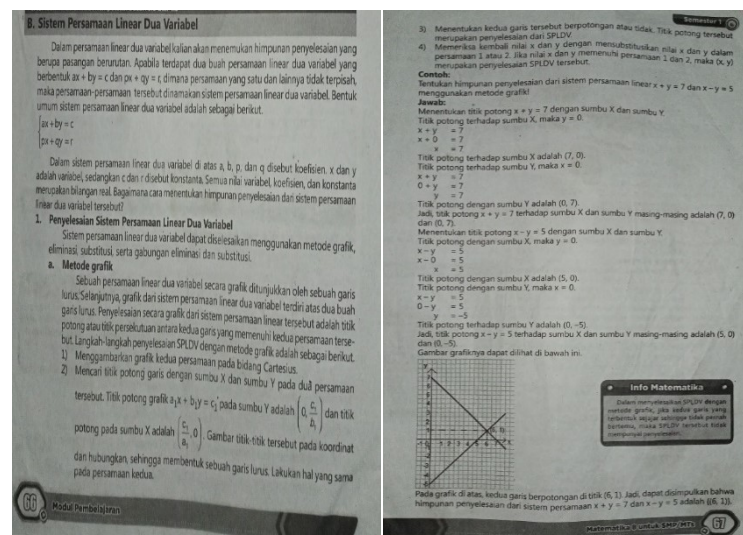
B. Sistem Persamaan Linear Dua Variabel

Dalam persamaan linear dua variabel kalian akan menemukan himpunan penyelesaian yang berupa pasangan berurutan. Apabila terdapat dua buah persamaan linear dua variabel yang berbentuk ax + by = c dan px + qy = r, dimana persamaan yang satu dan lainnya tidak terpisah, maka persamaan-persamaan tersebut dinamakan sistem persamaan linear dua variabel. Bentuk umum sistem persamaan linear dua variabel adalah sebagai berikut.

$\begin{cases} ax + by = c \\ px + qy = r \end{cases}$

Dalam sistem persamaan linear dua variabel di atas a, b, p, dan q disebut koefisien. x dan y adalah variabel, sedangkan c dan r disebut konstanta. Semua nilai variabel, koefisien, dan konstanta merupakan bilangan real. Bagaimana cara menentukan himpunan penyelesaian dari sistem persamaan linear dua variabel tersebut?

1. Penyelesaian Sistem Persamaan Linear Dua Variabel

Sistem persamaan linear dua variabel dapat diselesaikan menggunakan metode grafik, eliminasi, substitusi, serta gabungan eliminasi dan substitusi.

a. Metode grafik

Sebuah persamaan linear dua variabel secara grafik ditunjukkan oleh sebuah garis lurus. Selanjutnya, grafik dari sistem persamaan linear dua variabel terdiri atas dua buah garis lurus. Penyelesaian secara grafik dari sistem persamaan linear tersebut adalah titik potong atau titik persekutuan antara kedua garis yang memenuhi kedua persamaan tersebut. Langkah-langkah penyelesaian SPLDV dengan metode grafik adalah sebagai berikut.

1) Menggambarkan grafik kedua persamaan pada bidang Cartesius.

2) Mencari titik potong garis dengan sumbu X dan sumbu Y pada dua persamaan tersebut. Titik potong grafik $a_1x + b_1y = c_1$ pada sumbu Y adalah $\left(0, \frac{c_1}{b_1}\right)$ dan titik potong pada sumbu X adalah $\left(\frac{c_1}{a_1}, 0\right)$. Gambar titik-titik tersebut pada koordinat dan hubungkan, sehingga membentuk sebuah garis lurus. Lakukan hal yang sama pada persamaan kedua.

66 Modul Pembelajaran

Semester 1

3) Menentukan kedua garis tersebut berpotongan atau tidak. Titik potong tersebut merupakan penyelesaian dari SPLDV.

4) Memeriksa kembali nilai x dan y dengan mensubstitusikan nilai x dan y dalam persamaan 1 atau 2. Jika nilai x dan y memenuhi persamaan 1 dan 2, maka (x, y) merupakan penyelesaian SPLDV tersebut.

Contoh:
Tentukan himpunan penyelesaian dari sistem persamaan linear x + y = 7 dan x – y = 5 menggunakan metode grafik!
Jawab:
Menentukan titik potong x + y = 7 dengan sumbu X dan sumbu Y.
Titik potong terhadap sumbu X, maka y = 0.
x + y = 7
x + 0 = 7
x = 7
Titik potong terhadap sumbu X adalah (7, 0).
Titik potong terhadap sumbu Y, maka x = 0.
x + y = 7
0 + y = 7
y = 7
Titik potong dengan sumbu Y adalah (0, 7).
Jadi, titik potong x + y = 7 terhadap sumbu X dan sumbu Y masing-masing adalah (7, 0) dan (0, 7).
Menentukan titik potong x – y = 5 dengan sumbu X dan sumbu Y.
Titik potong dengan sumbu X, maka y = 0.
x – y = 5
x – 0 = 5
x = 5
Titik potong dengan sumbu X adalah (5, 0).
Titik potong dengan sumbu Y, maka x = 0.
x – y = 5
0 – y = 5
y = –5
Titik potong terhadap sumbu Y adalah (0, –5).
Jadi, titik potong x – y = 5 terhadap sumbu X dan sumbu Y masing-masing adalah (5, 0) dan (0, –5).
Gambar grafiknya dapat dilihat di bawah ini.

Info Matematika
Dalam menyelesaikan SPLDV dengan metode grafik, jika kedua garis yang terbentuk sejajar sehingga tidak pernah bertemu, maka SPLDV tersebut tidak mempunyai penyelesaian.

Pada grafik di atas, kedua garis berpotongan di titik (6, 1). Jadi, dapat disimpulkan bahwa himpunan penyelesaian dari sistem persamaan x + y = 7 dan x – y = 5 adalah {(6, 1)}.

Matematika 8 untuk SMP/MTs 67